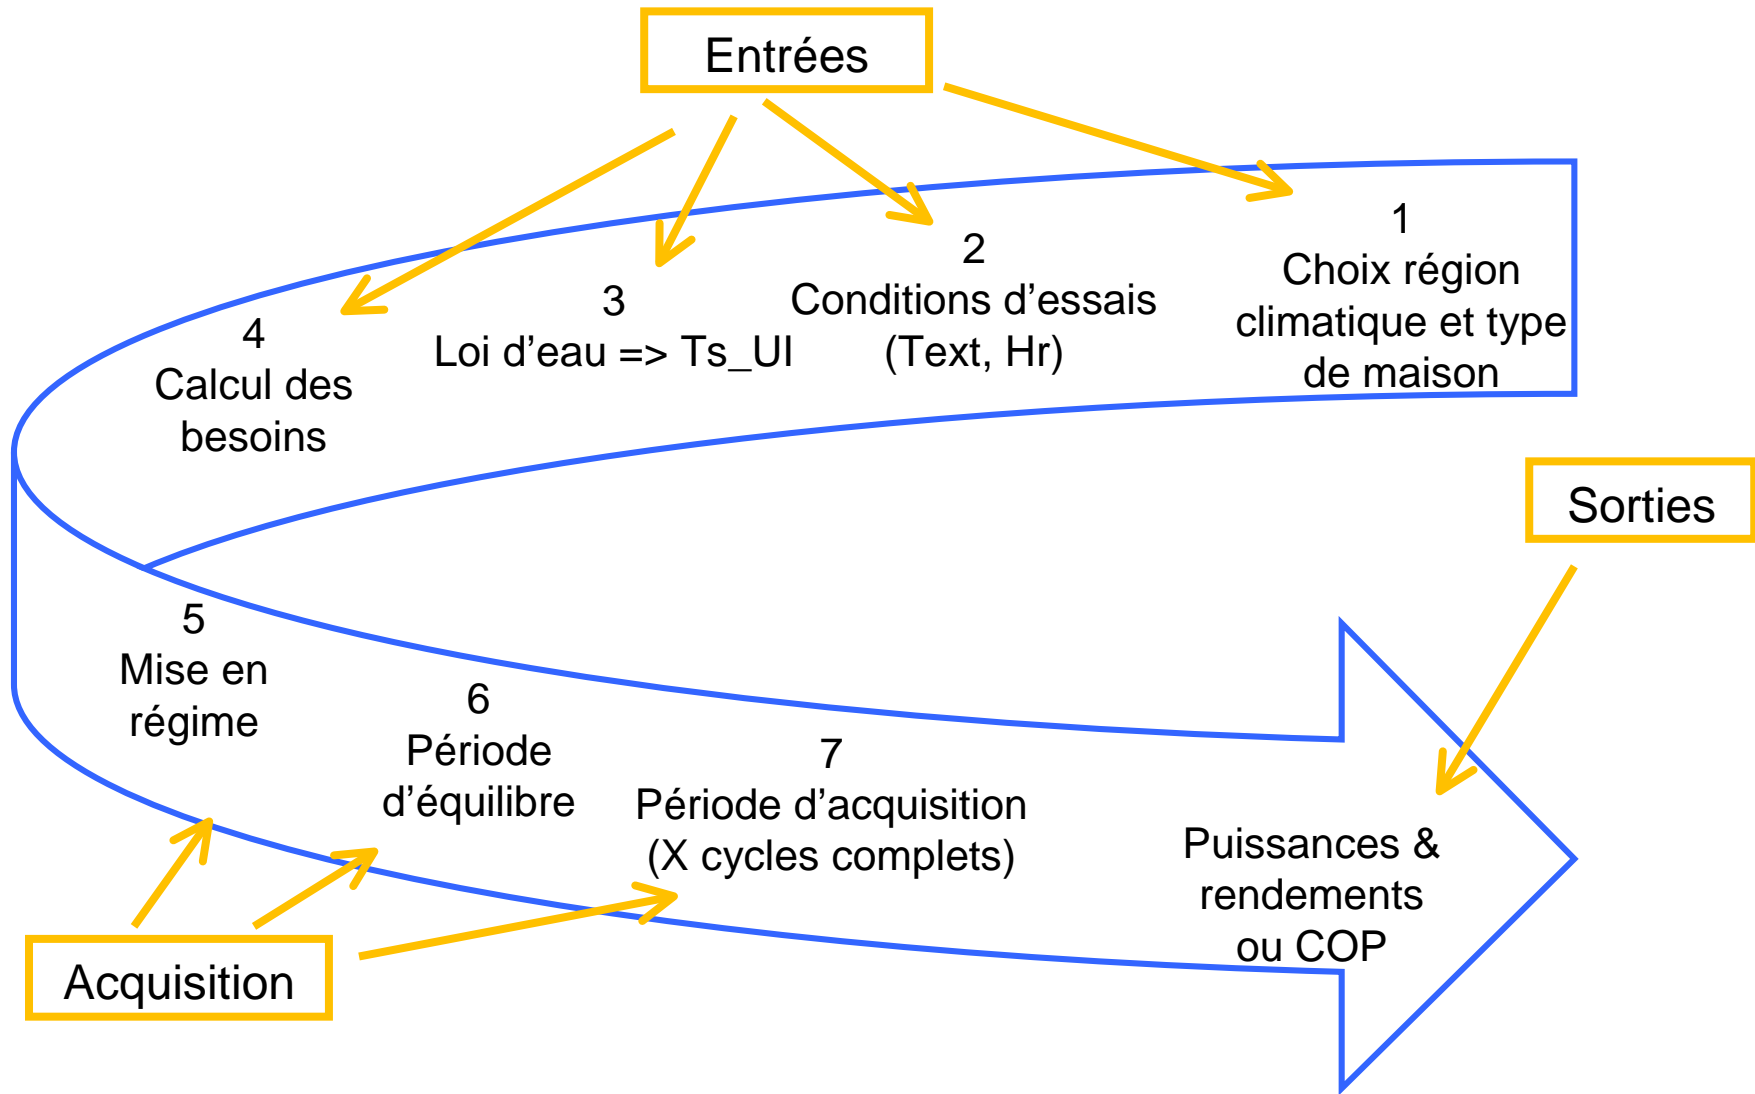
Entrées

1
Choix région climatique et type de maison

2
Conditions d’essais (Text, Hr)

3
Loi d’eau => Ts_UI

4
Calcul des besoins

Sorties

5
Mise en régime

6
Période d’équilibre

7
Période d’acquisition (X cycles complets)

Puissances & rendements ou COP

Acquisition